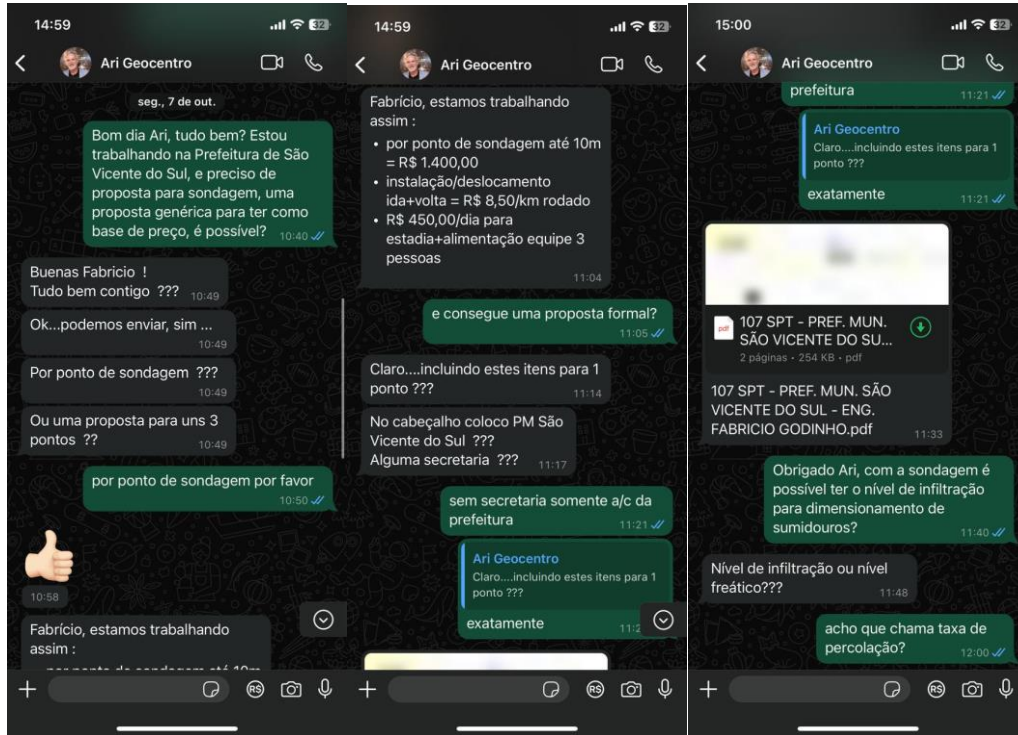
14:59

Ari Geocentro

seg., 7 de out.

Bom dia Ari, tudo bem? Estou trabalhando na Prefeitura de São Vicente do Sul, e preciso de proposta para sondagem, uma proposta genérica para ter como base de preço, é possível? 10:40

Buenas Fabricio ! Tudo bem contigo ??? 10:49

Ok...podemos enviar, sim ... 10:49

Por ponto de sondagem ??? 10:49

Ou uma proposta para uns 3 pontos ?? 10:49

por ponto de sondagem por favor 10:50

10:58

Fabrício, estamos trabalhando assim :

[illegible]

14:59

Ari Geocentro

Fabrício, estamos trabalhando assim :
• por ponto de sondagem até 10m = R$ 1.400,00
• instalação/deslocamento ida+volta = R$ 8,50/km rodado
• R$ 450,00/dia para estadia+alimentação equipe 3 pessoas
11:04

e consegue uma proposta formal? 11:05

Claro....incluindo estes itens para 1 ponto ??? 11:14

No cabeçalho coloco PM São Vicente do Sul ???
Alguma secretaria ??? 11:17

sem secretaria somente a/c da prefeitura 11:21

Ari Geocentro
Claro....incluindo estes itens para 1 ponto ???
exatamente 11:2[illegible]

15:00

Ari Geocentro

prefeitura 11:21

Ari Geocentro
Claro....incluindo estes itens para 1 ponto ???
exatamente 11:21

pdf 107 SPT - PREF. MUN. SÃO VICENTE DO SU...
2 páginas • 254 KB • pdf

107 SPT - PREF. MUN. SÃO VICENTE DO SUL - ENG. FABRICIO GODINHO.pdf 11:33

Obrigado Ari, com a sondagem é possível ter o nível de infiltração para dimensionamento de sumidouros? 11:40

Nível de infiltração ou nível freático??? 11:48

acho que chama taxa de percolação? 12:00